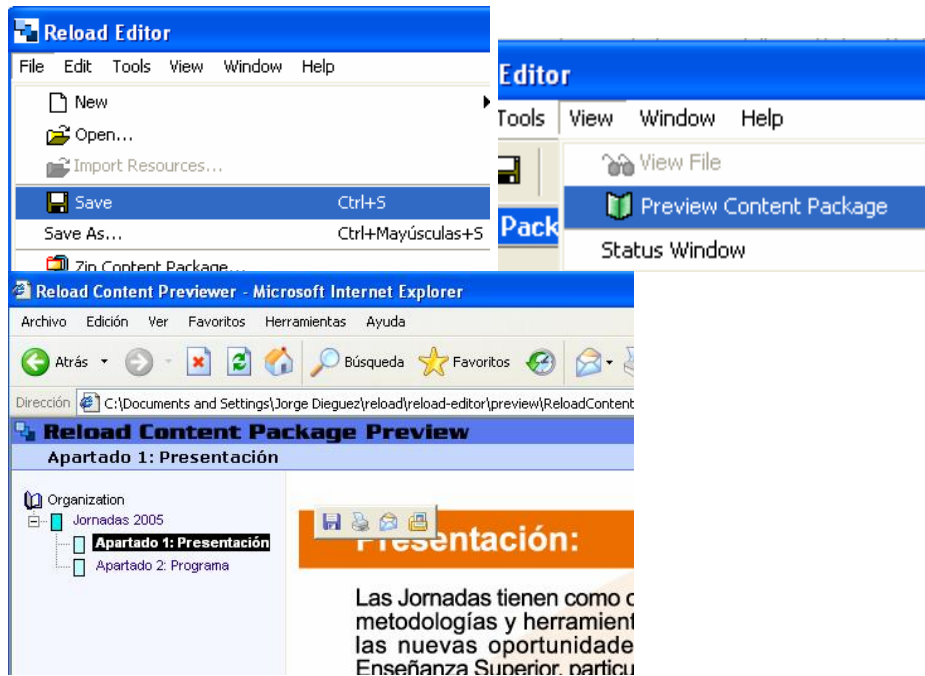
Reload Editor
File Edit Tools View Window Help
New
Open...
Import Resources...
Save Ctrl+S
Save As... Ctrl+Mayúsculas+S
Zip Content Package...

Editor
Tools View Window Help
View File
Preview Content Package
Status Window
Pack

Reload Content Previewer - Microsoft Internet Explorer
Archivo Edición Ver Favoritos Herramientas Ayuda
Atrás Búsqueda Favoritos
Dirección C:\Documents and Settings\Jorge Dieguez\reload\reload-editor\preview\ReloadContent
Reload Content Package Preview
Apartado 1: Presentación

Organization
Jornadas 2005
Apartado 1: Presentación
Apartado 2: Programa

Presentación:

Las Jornadas tienen como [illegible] metodologías y herramient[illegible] las nuevas oportunidade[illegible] Enseñanza Superior, particu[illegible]